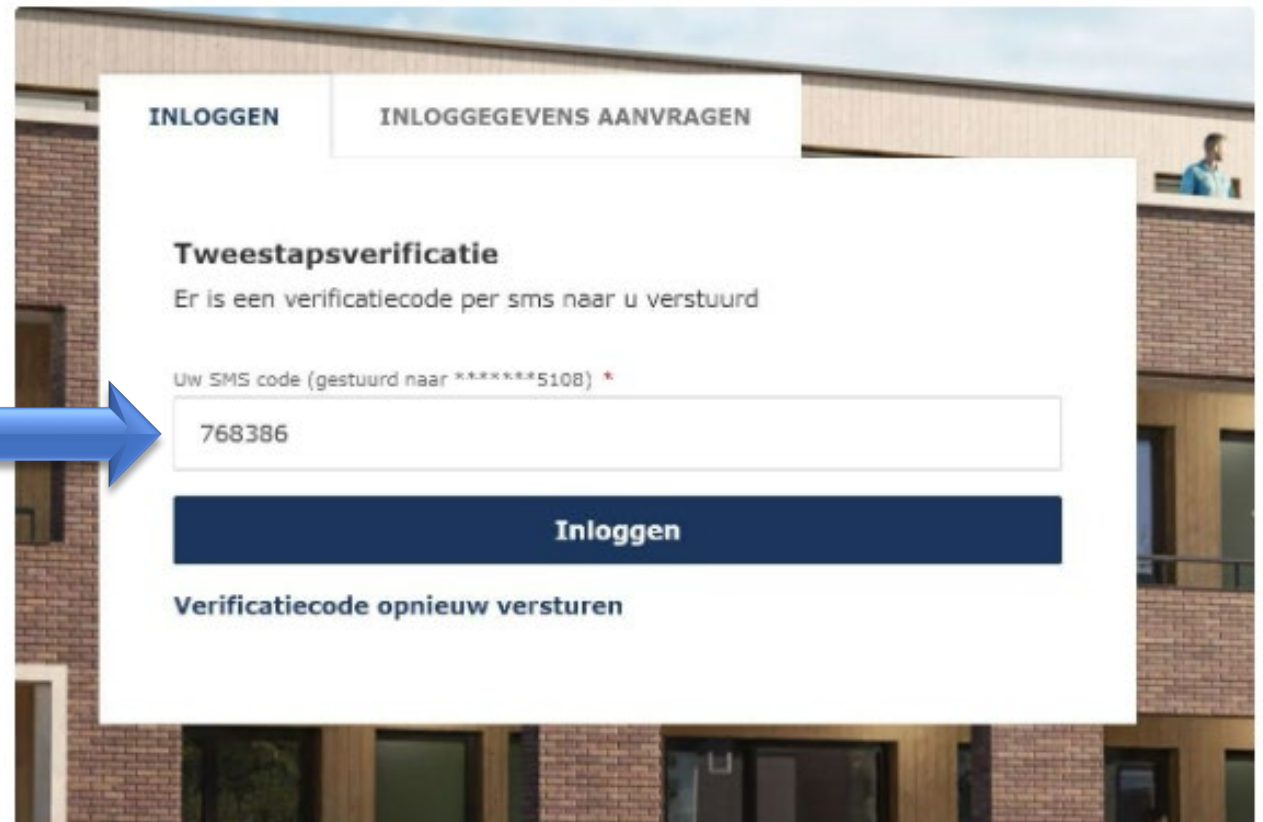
INLOGGEN

INLOGGEGEVENS AANVRAGEN

Tweestapsverificatie

Er is een verificatiecode per sms naar u verstuurd

Uw SMS code (gestuurd naar *******5108) *

768386

Inloggen

Verificatiecode opnieuw versturen